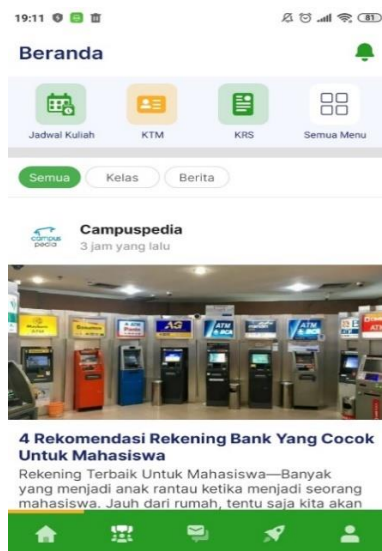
19:11

81

Beranda

Jadwal Kuliah

KTM

KRS

Semua Menu

Semua

Kelas

Berita

campus pedia

Campuspedia

3 jam yang lalu

ATM

ATM

ATM

4 Rekomendasi Rekening Bank Yang Cocok Untuk Mahasiswa

Rekening Terbaik Untuk Mahasiswa—Banyak yang menjadi anak rantau ketika menjadi seorang mahasiswa. Jauh dari rumah, tentu saja kita akan